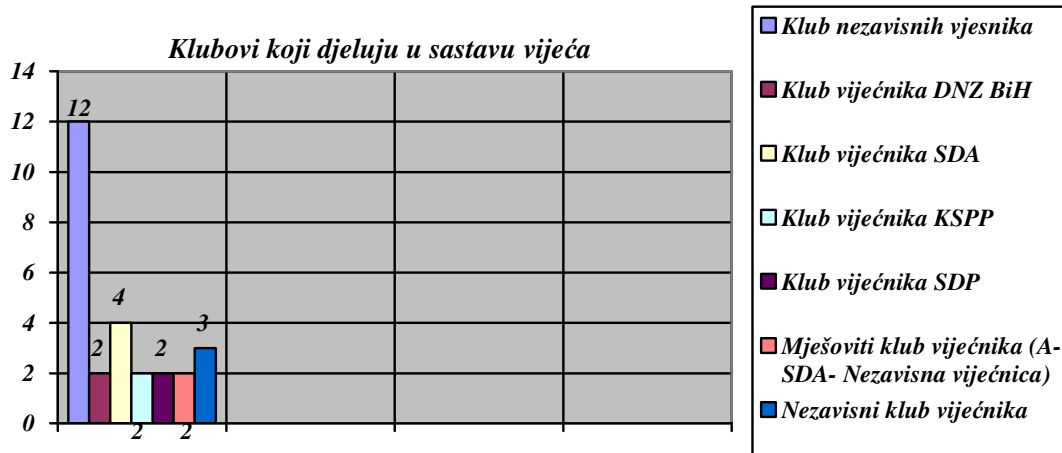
Klubovi koji djeluju u sastavu vijeća

14
12
10
8
6
4
2
0

12
2
4
2
2
2
2
3

Klub nezavisnih vjesnika
Klub viječnika DNZ BiH
Klub viječnika SDA
Klub viječnika KSPP
Klub viječnika SDP
Mješoviti klub viječnika (A-SDA- Nezavisna viječnica)
Nezavisni klub viječnika